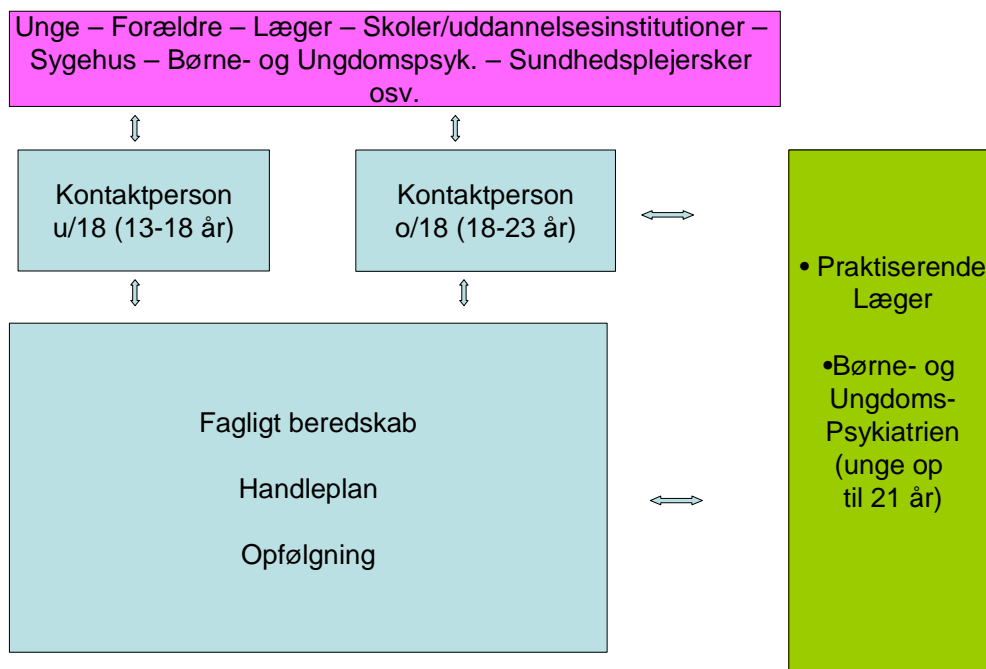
Unge – Forældre – Læger – Skoler/uddannelsesinstitutioner – Sygehus – Børne- og Ungdomspsyk. – Sundhedsplejersker osv.

Kontaktperson u/18 (13-18 år)

Kontaktperson o/18 (18-23 år)

Fagligt beredskab

Handleplan

Opfølgning

• Praktiserende Læger

•Børne- og Ungdoms-Psykiatrien (unge op til 21 år)